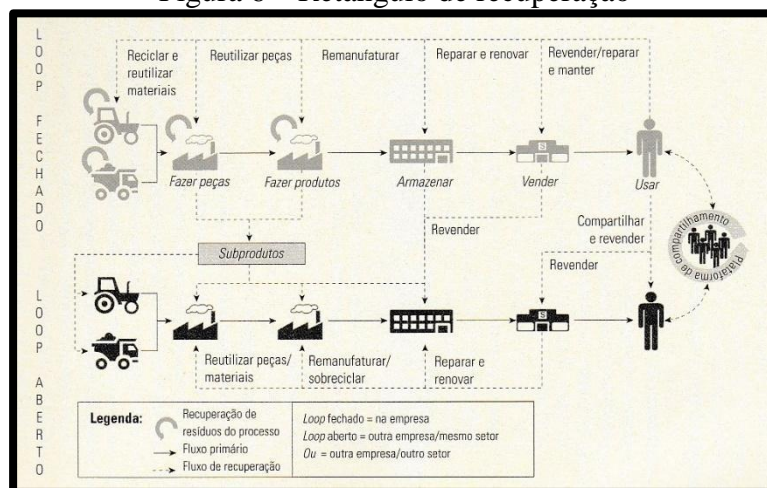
Figura 6 – Retângulo de recuperação

LOOP FECHADO

Reciclar e reutilizar materiais

Reutilizar peças

Remanufaturar

Reparar e renovar

Revender/reparar e manter

Fazer peças

Fazer produtos

Armazenar

Vender

Usar

Subprodutos

Revender

Compartilhar e revender

Plataforma de compartilhamento

Revender

LOOP ABERTO

Reutilizar peças/materiais

Remanufaturar/sobreciclar

Reparar e renovar

Legenda:
Recuperação de resíduos do processo
Fluxo primário
Fluxo de recuperação

*Loop* fechado = na empresa
*Loop* aberto = outra empresa/mesmo setor
*Ou* = outra empresa/outro setor